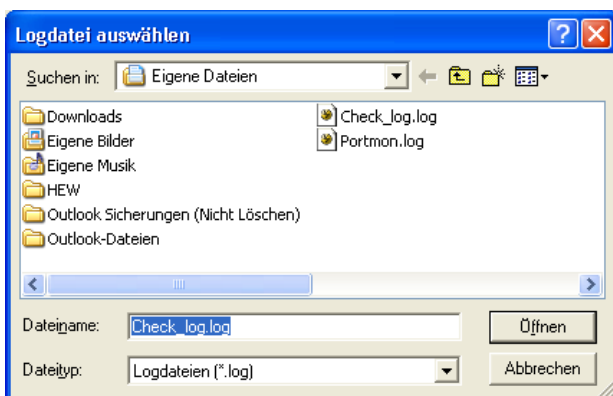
Logdatei auswählen

Suchen in: Eigene Dateien

Downloads
Eigene Bilder
Eigene Musik
HEW
Outlook Sicherungen (Nicht Löschen)
Outlook-Dateien

Check_log.log
Portmon.log

Dateiname: Check_log.log
Öffnen

Dateityp: Logdateien (*.log)
Abbrechen